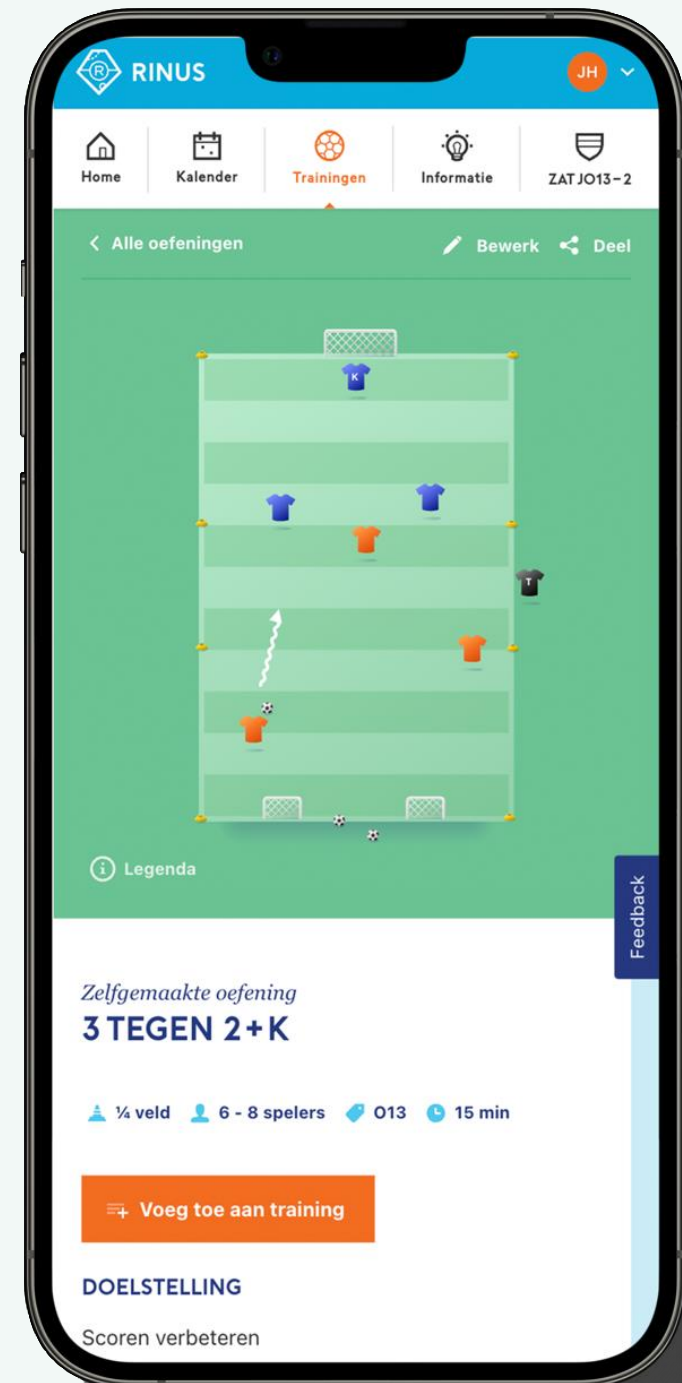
RINUS

JH

Home
Kalender
Trainingen
Informatie
ZAT JO13-2

< Alle oefeningen
Bewerk
Deel

K

T

Legenda

Feedback

Zelfgemaakte oefening
3 TEGEN 2+K

¼ veld 6 - 8 spelers O13 15 min

Voeg toe aan training

DOELSTELLING

Scoren verbeteren